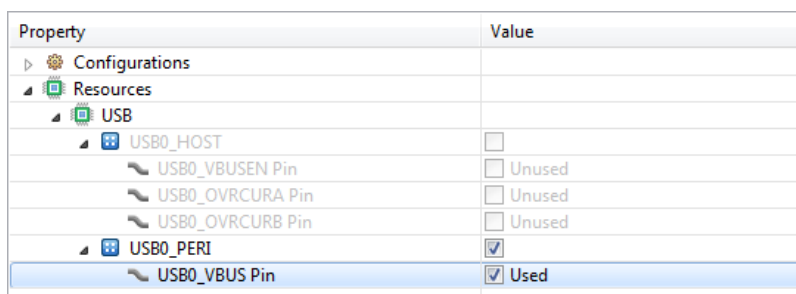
| Property | Value |
|---|---|
| Configurations | |
| Resources | |
| USB | |
| USB0_HOST | |
| USB0_VBUSEN Pin | Unused |
| USB0_OVRCURA Pin | Unused |
| USB0_OVRCURB Pin | Unused |
| USB0_PERI | |
| USB0_VBUS Pin | Used |